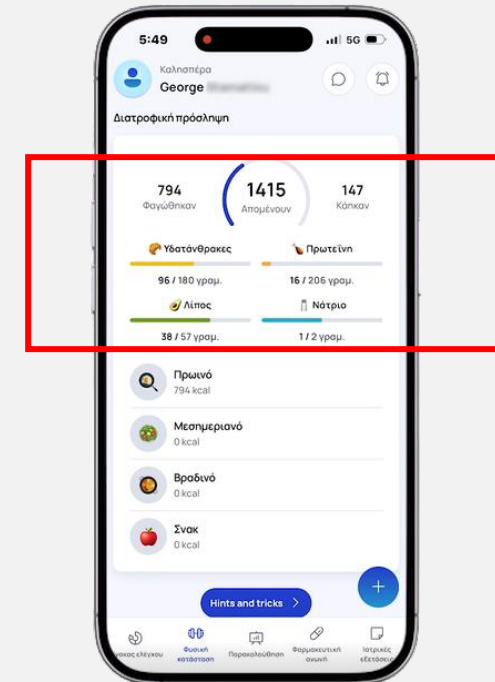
5:49 5G

Καλησπέρα
George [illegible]

Διατροφική πρόσληψη

794
Φαγώθηκαν

1415
Απομένουν

147
Κάηκαν

Υδατάνθρακες
96 / 180 γραμ.

Πρωτεΐνη
16 / 206 γραμ.

Λίπος
38 / 57 γραμ.

Νάτριο
1 / 2 γραμ.

Πρωινό
794 kcal

Μεσημεριανό
0 kcal

Βραδινό
0 kcal

Σνακ
0 kcal

Hints and tricks >

+

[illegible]νακας ελέγχου
Φυσική κατάσταση
Παρακολούθηση
Φαρμακευτική αγωγή
Ιατρικές εξετάσεις